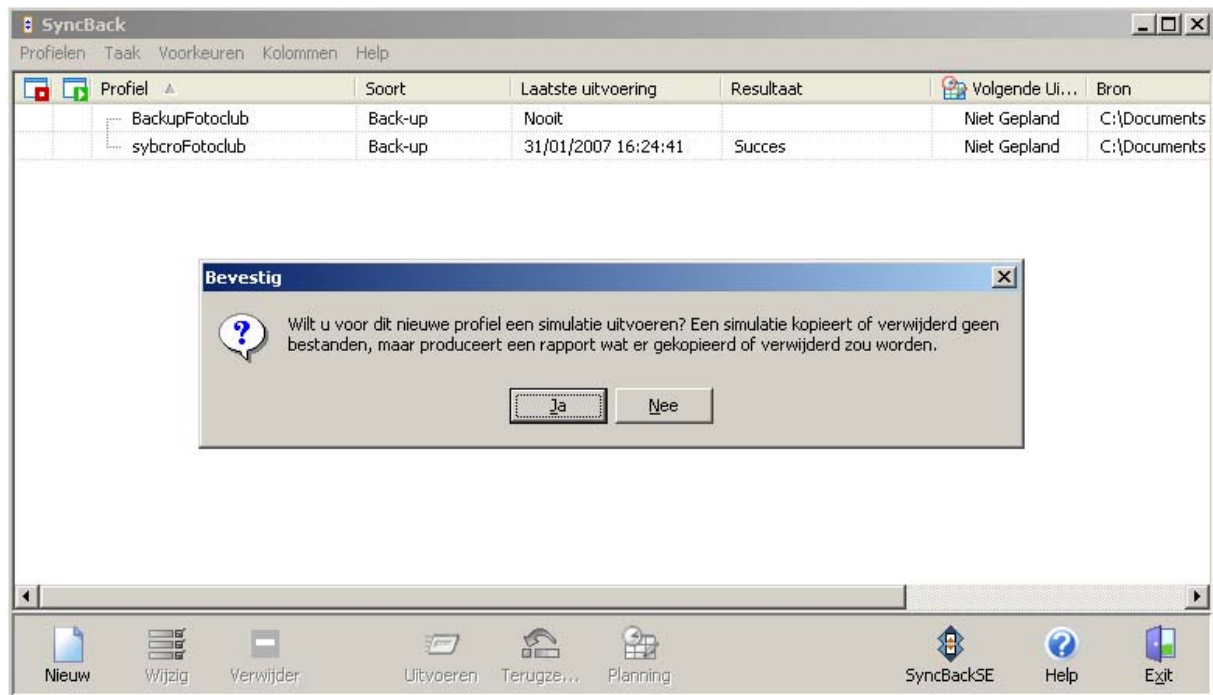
SyncBack

Profielen Taak Voorkeuren Kolommen Help

| | | Profiel | Soort | Laatste uitvoering | Resultaat | Volgende Ui... | Bron |
|---|---|---|---|---|---|---|---|
| | | BackupFotoclub | Back-up | Nooit | | Niet Gepland | C:\Documents |
| | | sybcroFotoclub | Back-up | 31/01/2007 16:24:41 | Succes | Niet Gepland | C:\Documents |

Bevestig

Wilt u voor dit nieuwe profiel een simulatie uitvoeren? Een simulatie kopieert of verwijderd geen bestanden, maar produceert een rapport wat er gekopieerd of verwijderd zou worden.

Ja Nee

Nieuw Wijzig Verwijder Uitvoeren Terugze... Planning SyncBackSE Help Exit